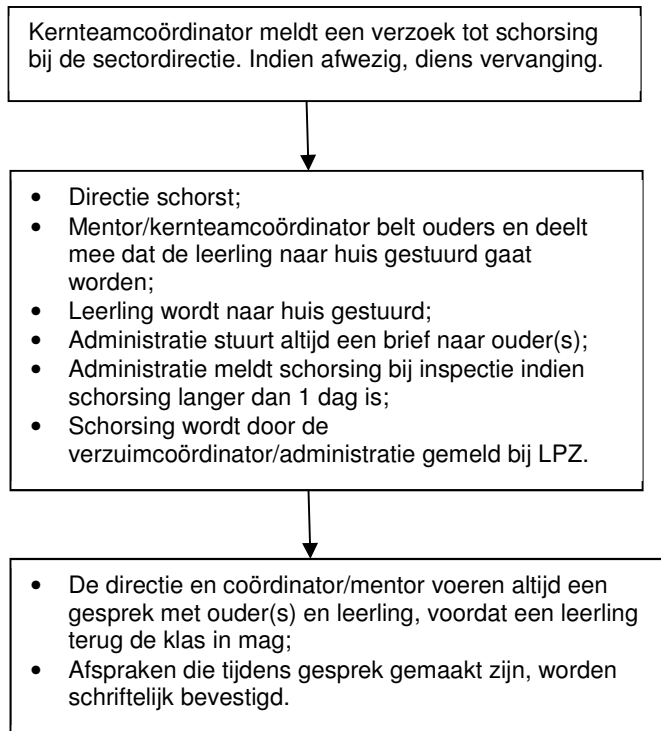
Kernteamcoördinator meldt een verzoek tot schorsing bij de sectordirectie. Indien afwezig, diens vervanging.

- Directie schorst;
- Mentor/kernteamcoördinator belt ouders en deelt mee dat de leerling naar huis gestuurd gaat worden;
- Leerling wordt naar huis gestuurd;
- Administratie stuurt altijd een brief naar ouder(s);
- Administratie meldt schorsing bij inspectie indien schorsing langer dan 1 dag is;
- Schorsing wordt door de verzuimcoördinator/administratie gemeld bij LPZ.

- De directie en coördinator/mentor voeren altijd een gesprek met ouder(s) en leerling, voordat een leerling terug de klas in mag;
- Afspraken die tijdens gesprek gemaakt zijn, worden schriftelijk bevestigd.